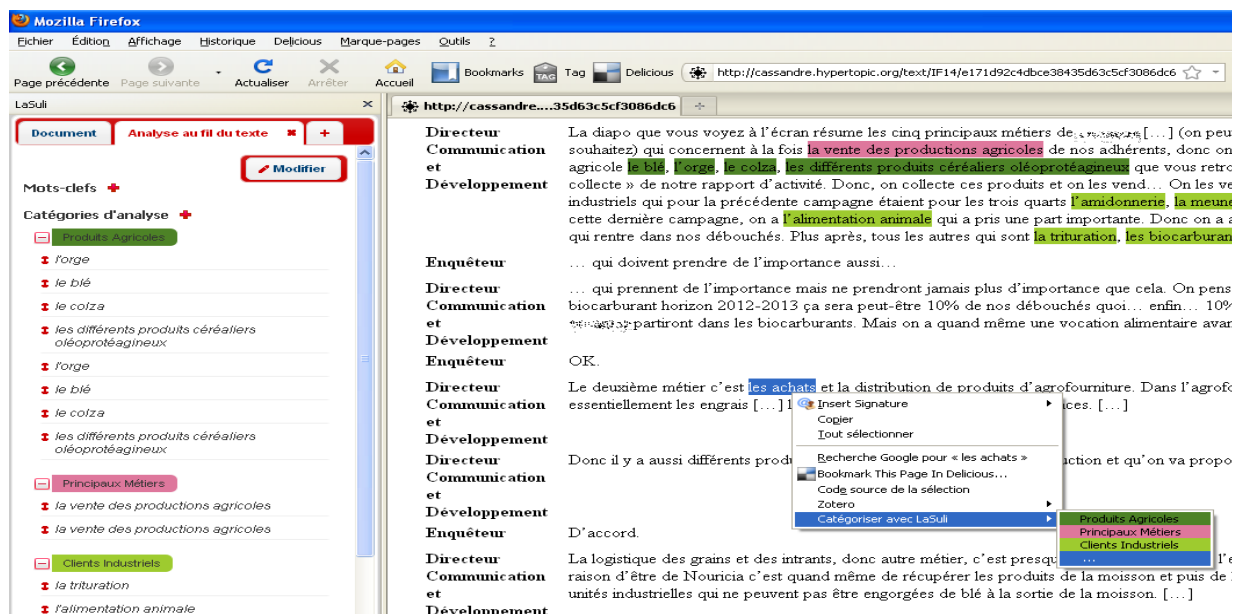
Mozilla Firefox

Fichier Édition Affichage Historique Delicious Marque-pages Outils ?

Page précédente Page suivante Actualiser Arrêter Accueil Bookmarks Tag Delicious http://cassandre.hypertopic.org/text/IF14/e171d92c4dbce38435d63c5cf3086dc6

LaSuli ×

http://cassandre....35d63c5cf3086dc6

Document Analyse au fil du texte +

Modifier

Mots-clefs

Catégories d'analyse

Produits Agricoles

l'orge
le blé
le colza
les différents produits céréaliers oléoprotéagineux
l'orge
le blé
le colza
les différents produits céréaliers oléoprotéagineux

Principaux Métiers

la vente des productions agricoles
la vente des productions agricoles

Clients Industriels

la trituration
l'alimentation animale

| | |
|---|---|
| Directeur Communication et Développement | La diapo que vous voyez à l'écran résume les cinq principaux métiers de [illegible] [...] (on peu souhaitez) qui concernent à la fois la vente des productions agricoles de nos adhérents, donc on agricole le blé, l'orge, le colza, les différents produits céréaliers oléoprotéagineux que vous retro collecte » de notre rapport d'activité. Donc, on collecte ces produits et on les vend... On les ve industriels qui pour la précédente campagne étaient pour les trois quarts l'amidonnerie, la meune cette dernière campagne, on a l'alimentation animale qui a pris une part importante. Donc on a a qui rentre dans nos débouchés. Plus après, tous les autres qui sont la trituration, les biocarburan |
| Enquêteur | ... qui doivent prendre de l'importance aussi... |
| Directeur Communication et Développement | ... qui prennent de l'importance mais ne prendront jamais plus d'importance que cela. On pens biocarburant horizon 2012-2013 ça sera peut-être 10% de nos débouchés quoi... enfin... 10% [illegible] partiront dans les biocarburants. Mais on a quand même une vocation alimentaire avan |
| Enquêteur | OK. |
| Directeur Communication et Développement | Le deuxième métier c'est les achats et la distribution de produits d'agrofourniture. Dans l'agrofo essentiellement les engrais [...] l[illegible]ces. [...] |
| Directeur Communication et Développement | Donc il y a aussi différents produ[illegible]uction et qu'on va propo |
| Enquêteur | D'accord. |
| Directeur Communication et Développement | La logistique des grains et des intrants, donc autre métier, c'est presqu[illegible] l'e raison d'être de Nouricia c'est quand même de récupérer les produits de la moisson et puis de l unités industrielles qui ne peuvent pas être engorgées de blé à la sortie de la moisson. [...] |

Insert Signature
Copier
Tout sélectionner
Recherche Google pour « les achats »
Bookmark This Page In Delicious...
Code source de la sélection
Zotero
Catégoriser avec LaSuli

Produits Agricoles
Principaux Métiers
Clients Industriels
...